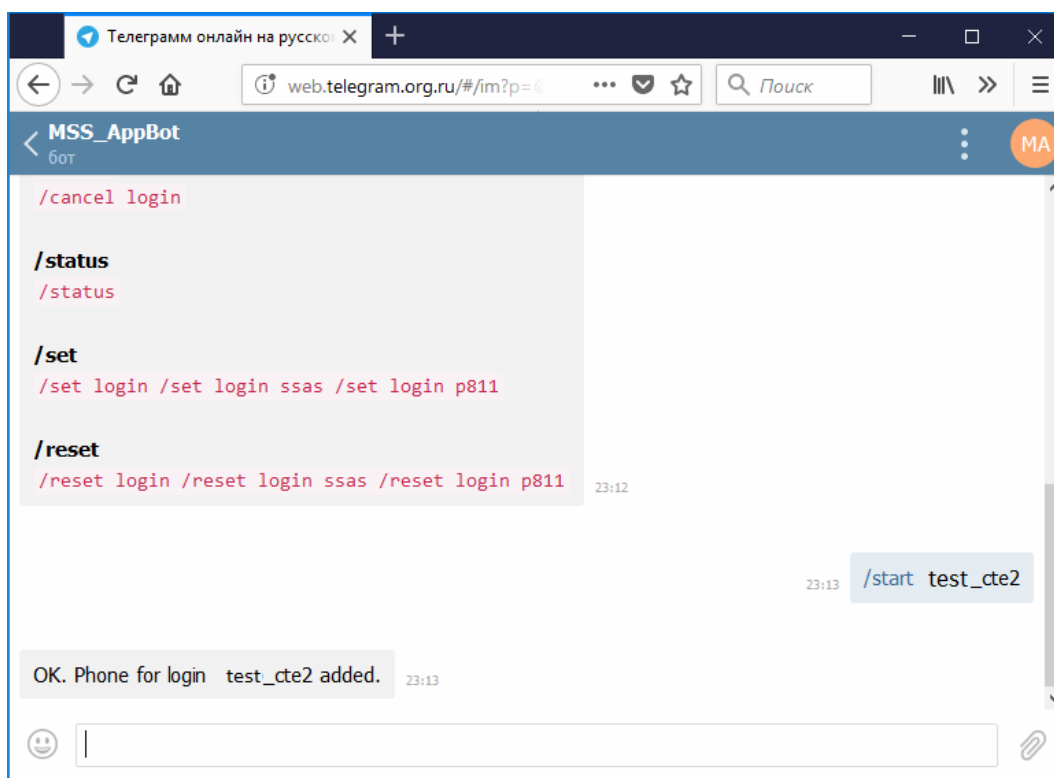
Телеграмм онлайн на русско

web.telegram.org.ru/#/im?p=

Поиск

MSS_AppBot
бот

MA

/cancel login

/status
/status

/set
/set login /set login ssas /set login p811

/reset
/reset login /reset login ssas /reset login p811 23:12

23:13 /start test_cte2

OK. Phone for login test_cte2 added. 23:13